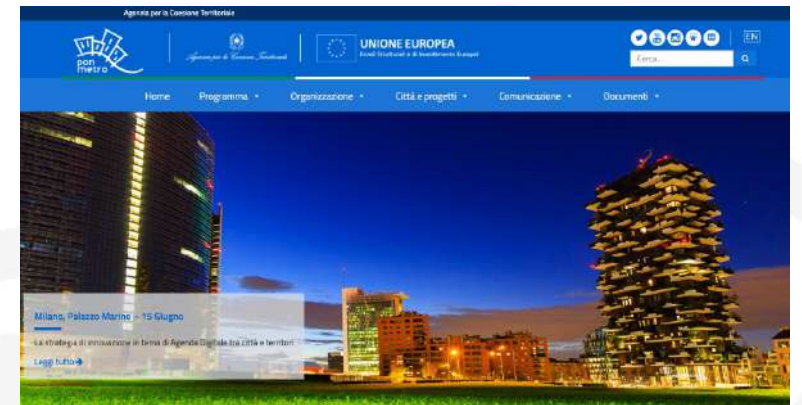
Agenzia per la Coesione Territoriale

pon metro

Agenzia per la Coesione Territoriale

UNIONE EUROPEA
Fondi Strutturali e di Investimento Europei

EN

Cerca...

Home Programma Organizzazione Città e progetti Comunicazione Documenti

Milano, Palazzo Marino – 15 Giugno

La strategia di innovazione in tema di Agenda Digitale tra città e territori

Leggi tutto